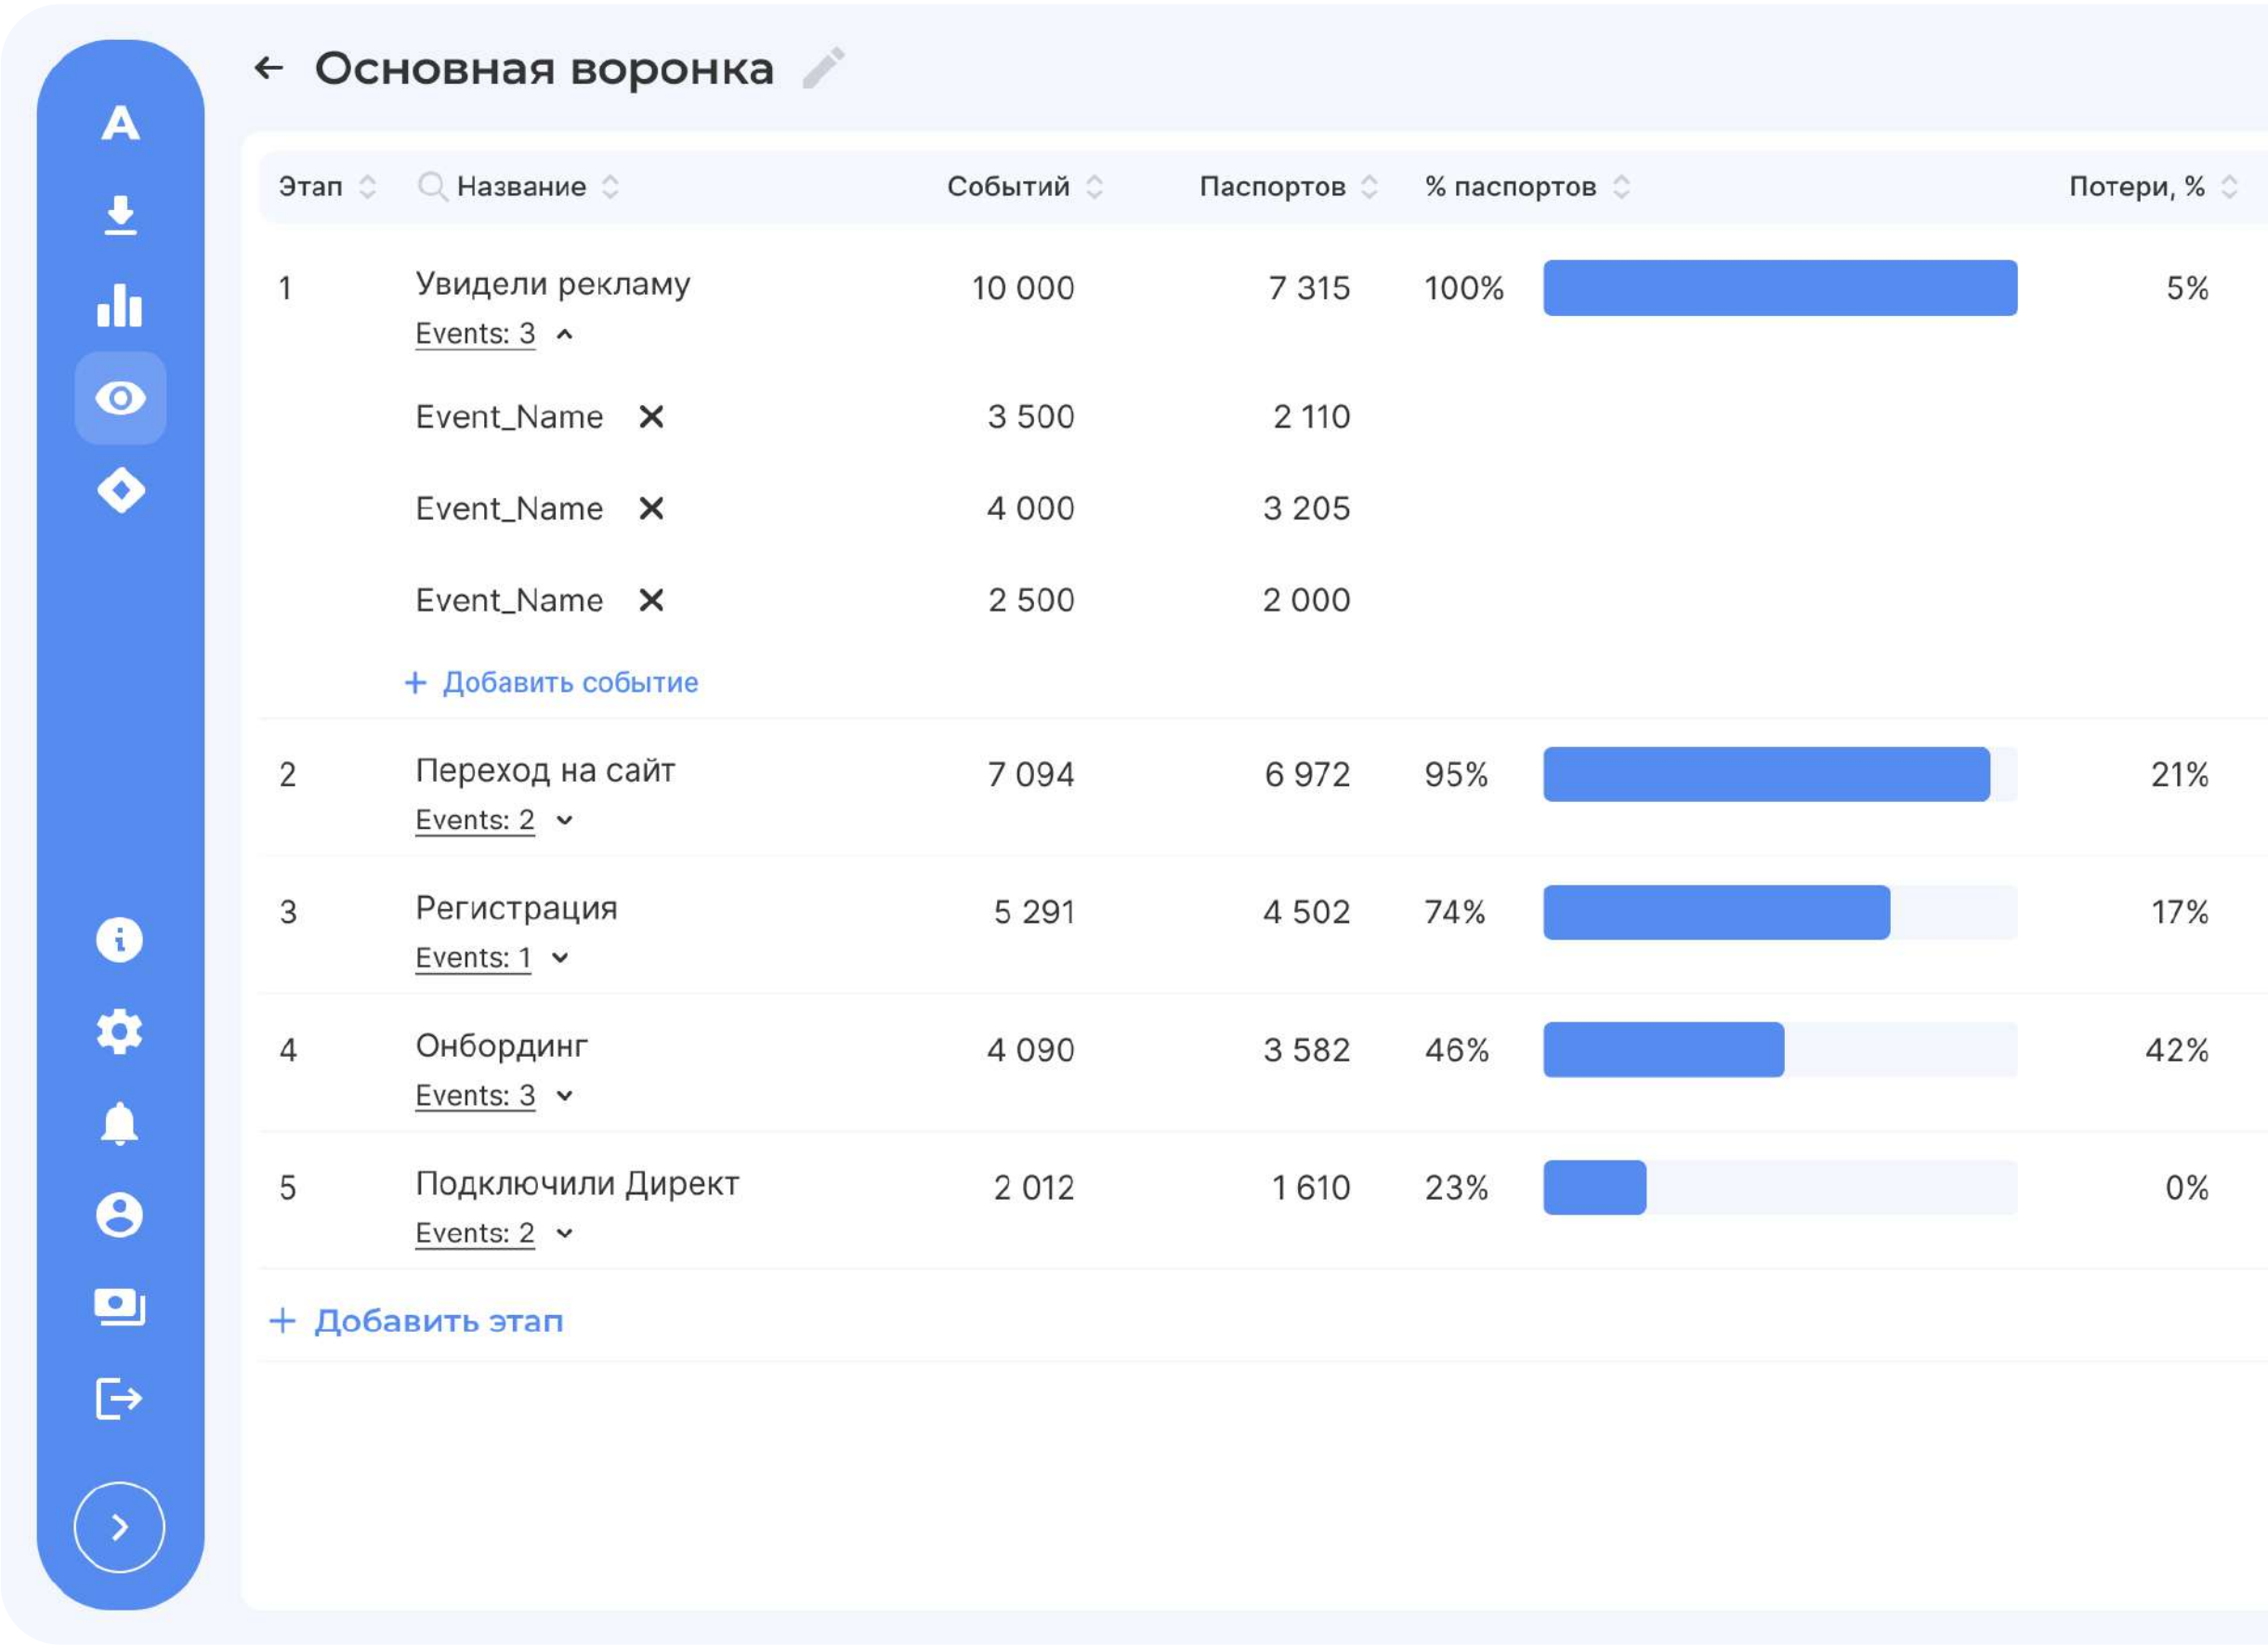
A

Основная воронка

| Этап | Название | Событий | Паспортов | % паспортов | Потери, % |
|---|---|---|---|---|---|
| 1 | Увидели рекламу Events: 3 | 10 000 | 7 315 | 100% | 5% |
| | Event_Name × | 3 500 | 2 110 | | |
| | Event_Name × | 4 000 | 3 205 | | |
| | Event_Name × | 2 500 | 2 000 | | |
| | + Добавить событие | | | | |
| 2 | Переход на сайт Events: 2 | 7 094 | 6 972 | 95% | 21% |
| 3 | Регистрация Events: 1 | 5 291 | 4 502 | 74% | 17% |
| 4 | Онбординг Events: 3 | 4 090 | 3 582 | 46% | 42% |
| 5 | Подключили Директ Events: 2 | 2 012 | 1 610 | 23% | 0% |

+ Добавить этап